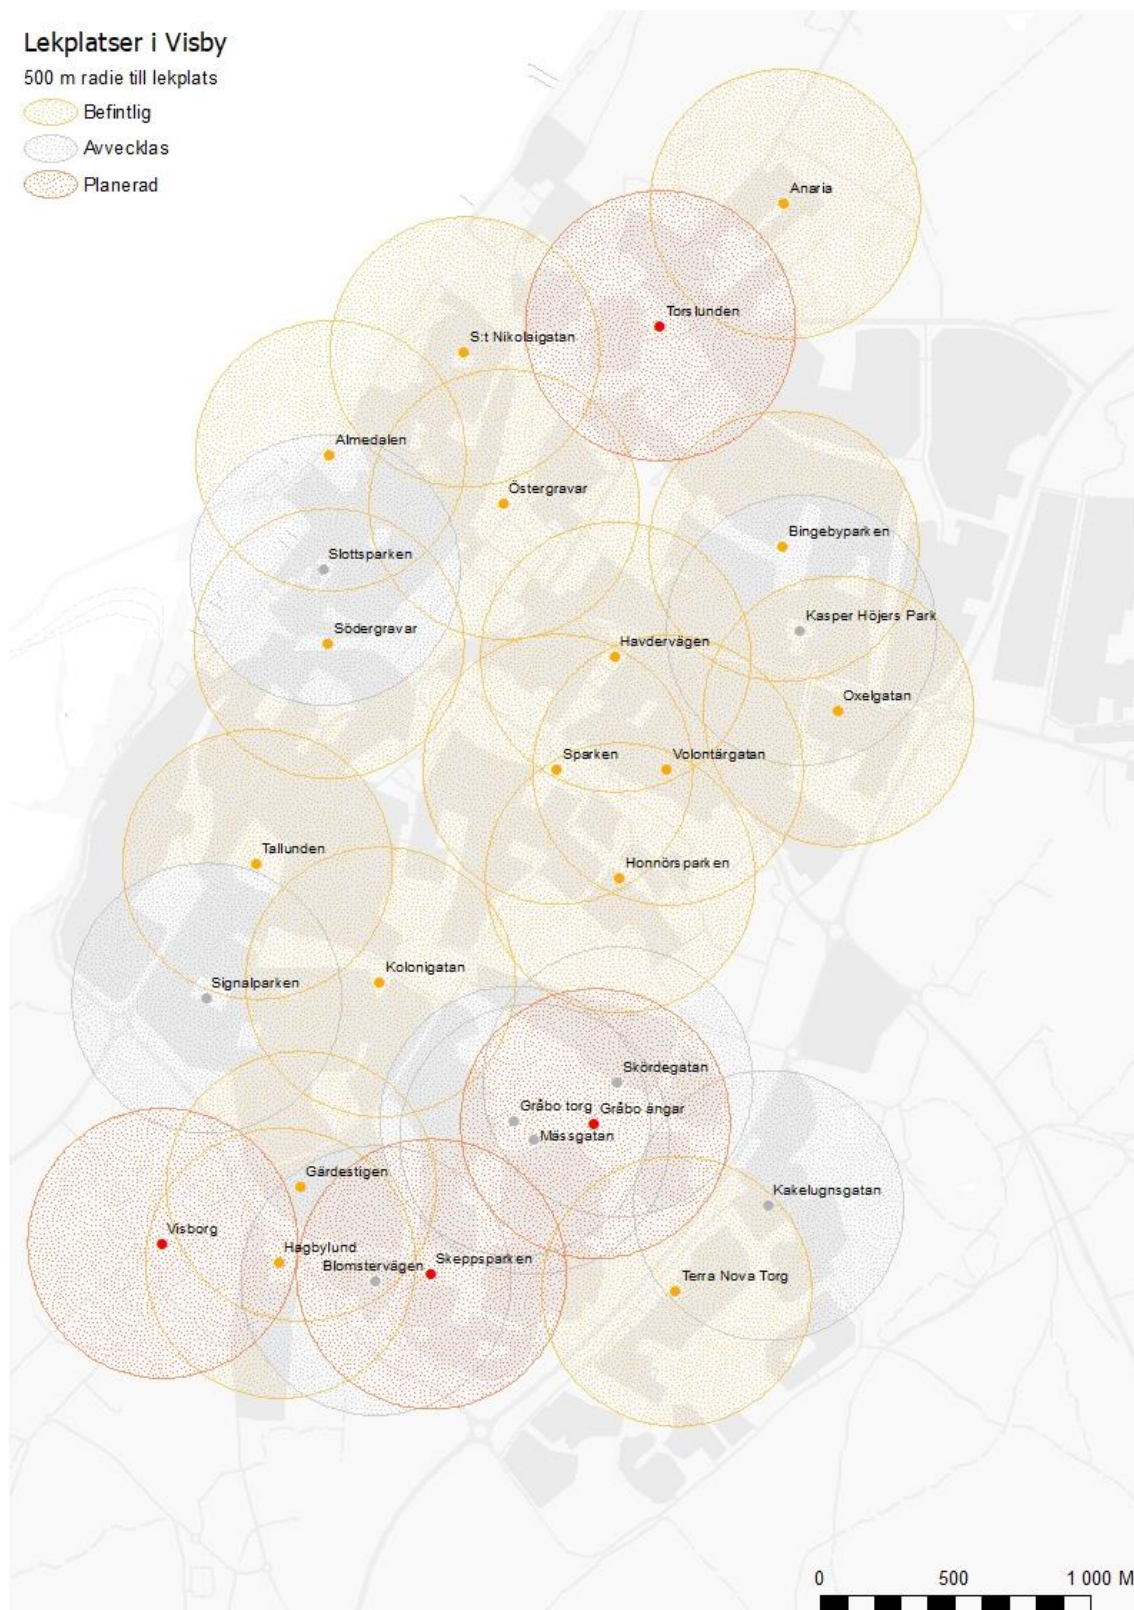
Lekplatser i Visby
500 m radie till lekplats
Befintlig
Avvecklas
Planerad

Anaria
Torslunden
S:t Nikolaigatan
Almedalen
Östergravar
Bingebyparken
Slottsparken
Södergravar
Kasper Höjers Park
Havdervägen
Oxelgatan
Sparken
Volontärgatan
Tallunden
Honnörsparken
Kolonigatan
Signalparken
Skördegatan
Gråbo torg
Gråbo ängar
Mässgatan
Gärdestigen
Kakelugnsgatan
Visborg
Hagbylund
Blomstervägen
Skeppsparken
Terra Nova Torg

0
500
1 000 M